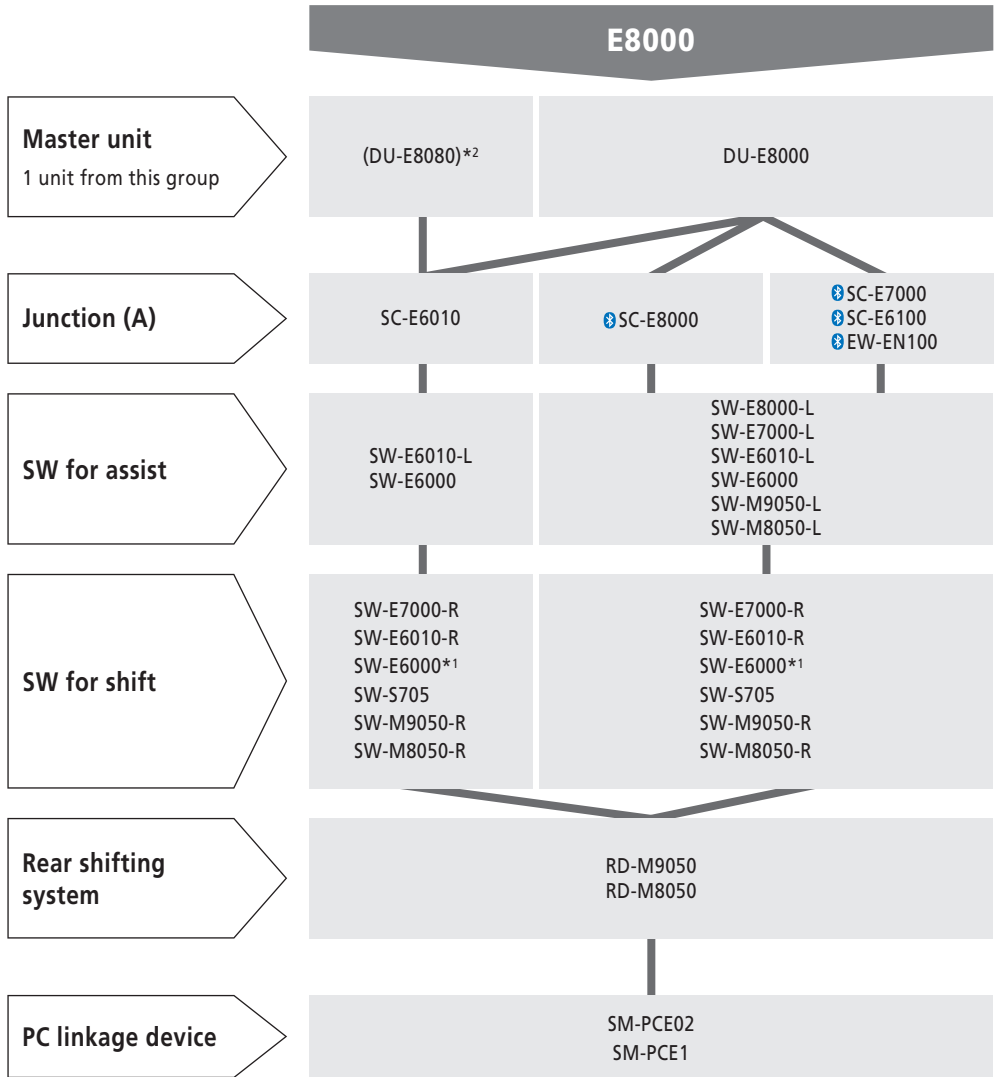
E8000

Master unit
1 unit from this group

(DU-E8080)*2

DU-E8000

Junction (A)

SC-E6010

SC-E8000

SC-E7000
SC-E6100
EW-EN100

SW for assist

SW-E6010-L
SW-E6000

SW-E8000-L
SW-E7000-L
SW-E6010-L
SW-E6000
SW-M9050-L
SW-M8050-L

SW for shift

SW-E7000-R
SW-E6010-R
SW-E6000*1
SW-S705
SW-M9050-R
SW-M8050-R

SW-E7000-R
SW-E6010-R
SW-E6000*1
SW-S705
SW-M9050-R
SW-M8050-R

Rear shifting system

RD-M9050
RD-M8050

PC linkage device

SM-PCE02
SM-PCE1